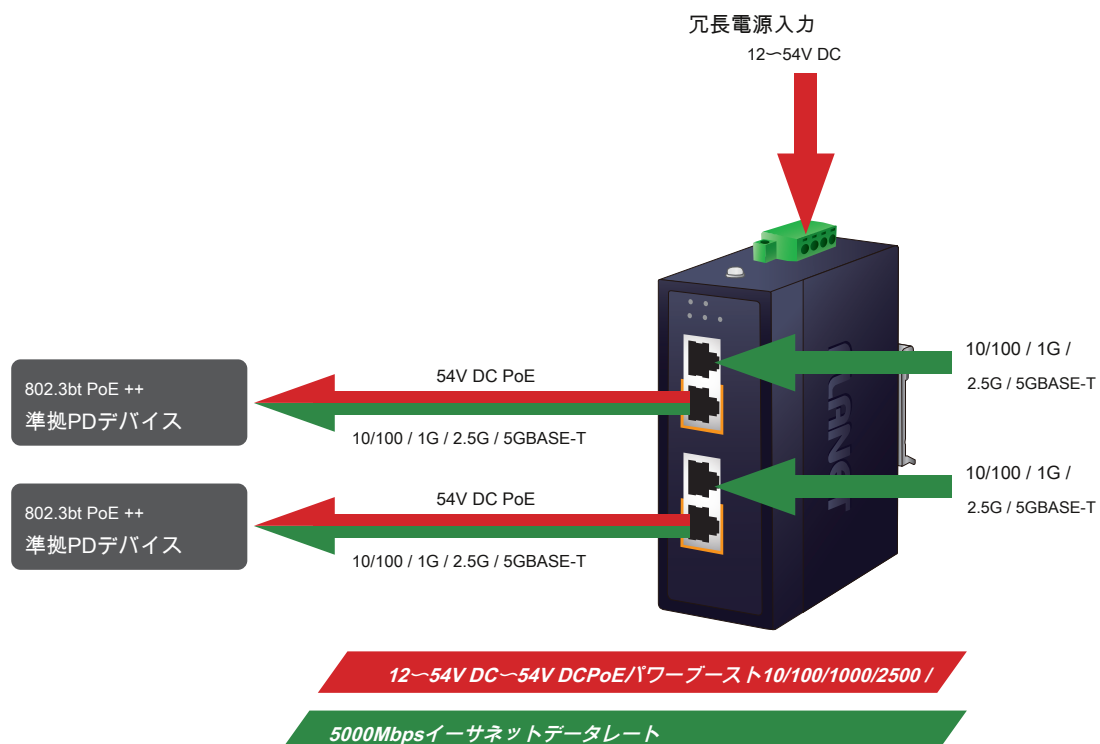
冗長電源入力
12〜54V DC

802.3bt PoE ++
準拠PDデバイス

54V DC PoE

10/100 / 1G / 2.5G / 5GBASE-T

10/100 / 1G /
2.5G / 5GBASE-T

802.3bt PoE ++
準拠PDデバイス

54V DC PoE

10/100 / 1G / 2.5G / 5GBASE-T

10/100 / 1G /
2.5G / 5GBASE-T

PLANET

12〜54V DC〜54V DCPoE/パワーブースト10/100/1000/2500 /

5000Mbpsイーサネットデータレート